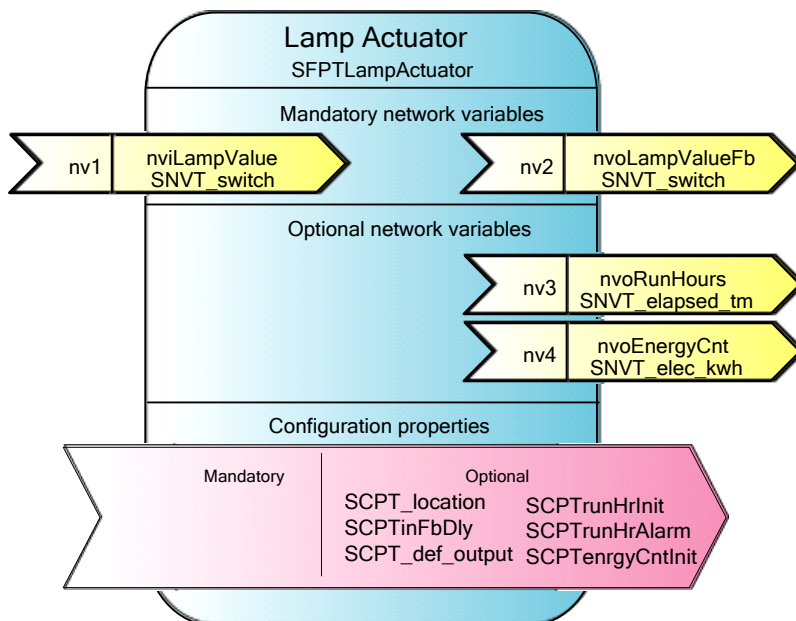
Lamp Actuator
SFPTLampActuator

Mandatory network variables

nv1 nviLampValue SNVT_switch

nv2 nvoLampValueFb SNVT_switch

Optional network variables

nv3 nvoRunHours SNVT_elapsed_tm

nv4 nvoEnergyCnt SNVT_elec_kwh

Configuration properties

Mandatory

Optional
SCPT_location
SCPTinFbDly
SCPT_def_output
SCPTrunHrInit
SCPTrunHrAlarm
SCPTenrgyCntInit